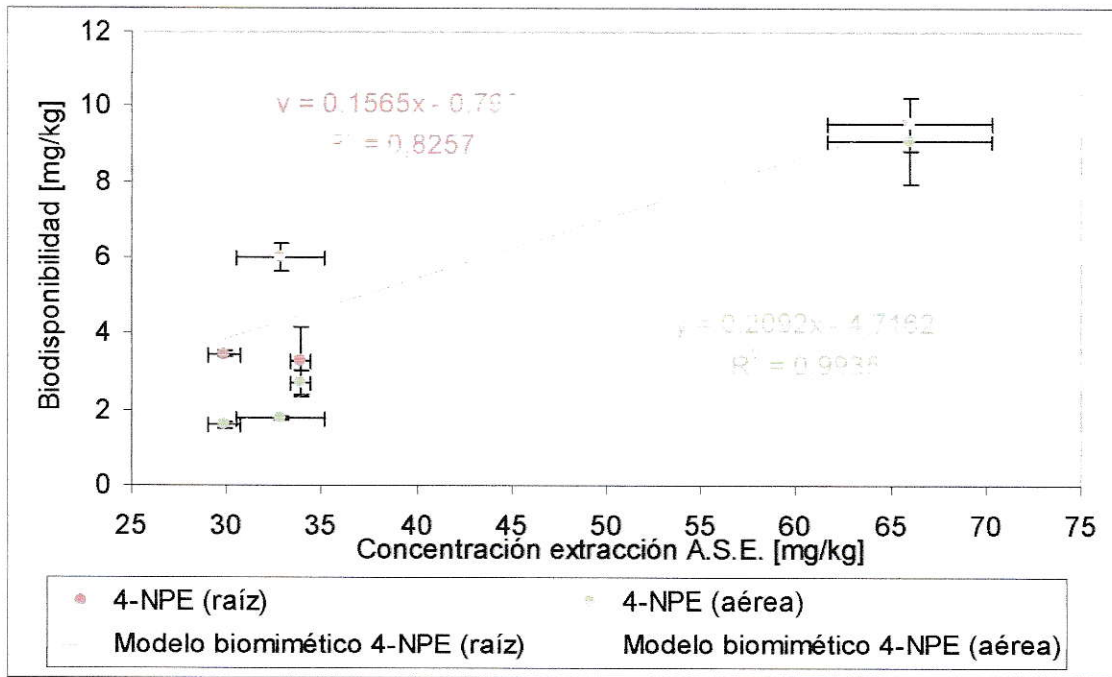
12
10
8
6
4
2
0
Biodisponibilidad [mg/kg]
y = 0.1565x - 0.79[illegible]
R² = 0.8257
y = 0.2092x - 4.7162
R² = 0.993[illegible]
25 30 35 40 45 50 55 60 65 70 75
Concentración extracción A.S.E. [mg/kg]

4-NPE (raíz)
4-NPE (aérea)
Modelo biomimético 4-NPE (raíz)
Modelo biomimético 4-NPE (aérea)